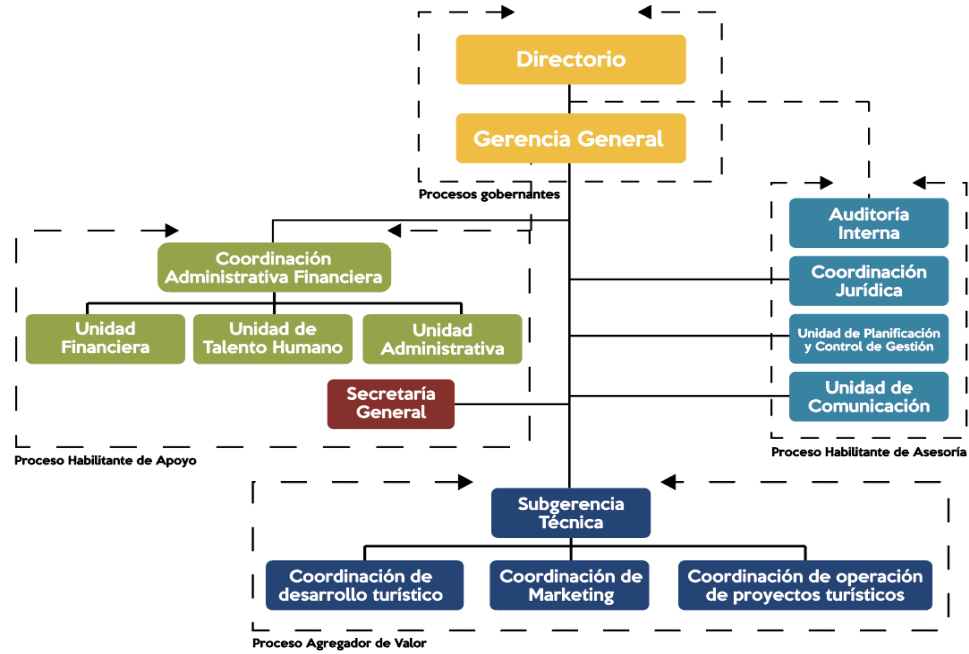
Directorio

Gerencia General

Procesos gobernantes

Auditoría Interna

Coordinación Jurídica

Unidad de Planificación y Control de Gestión

Unidad de Comunicación

Proceso Habilitante de Asesoría

Coordinación Administrativa Financiera

Unidad Financiera

Unidad de Talento Humano

Unidad Administrativa

Secretaría General

Proceso Habilitante de Apoyo

Subgerencia Técnica

Coordinación de desarrollo turístico

Coordinación de Marketing

Coordinación de operación de proyectos turísticos

Proceso Agregador de Valor